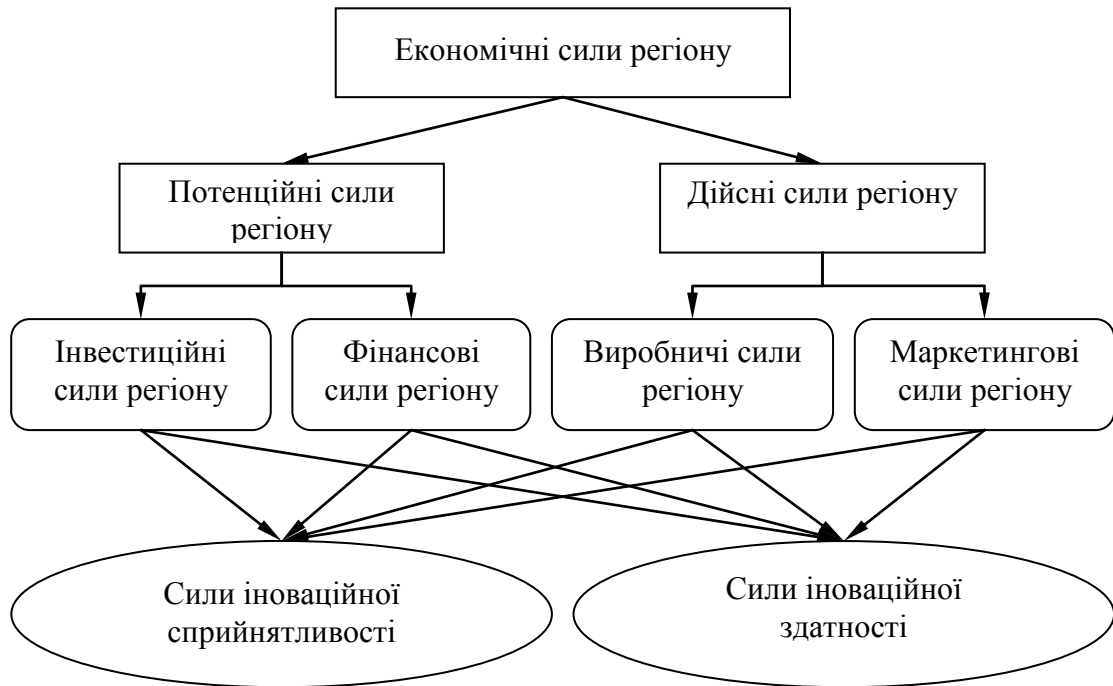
Економічні сили регіону

Потенційні сили регіону

Дійсні сили регіону

Інвестиційні сили регіону

Фінансові сили регіону

Виробничі сили регіону

Маркетингові сили регіону

Сили іноваційної сприйнятливості

Сили іноваційної здатності